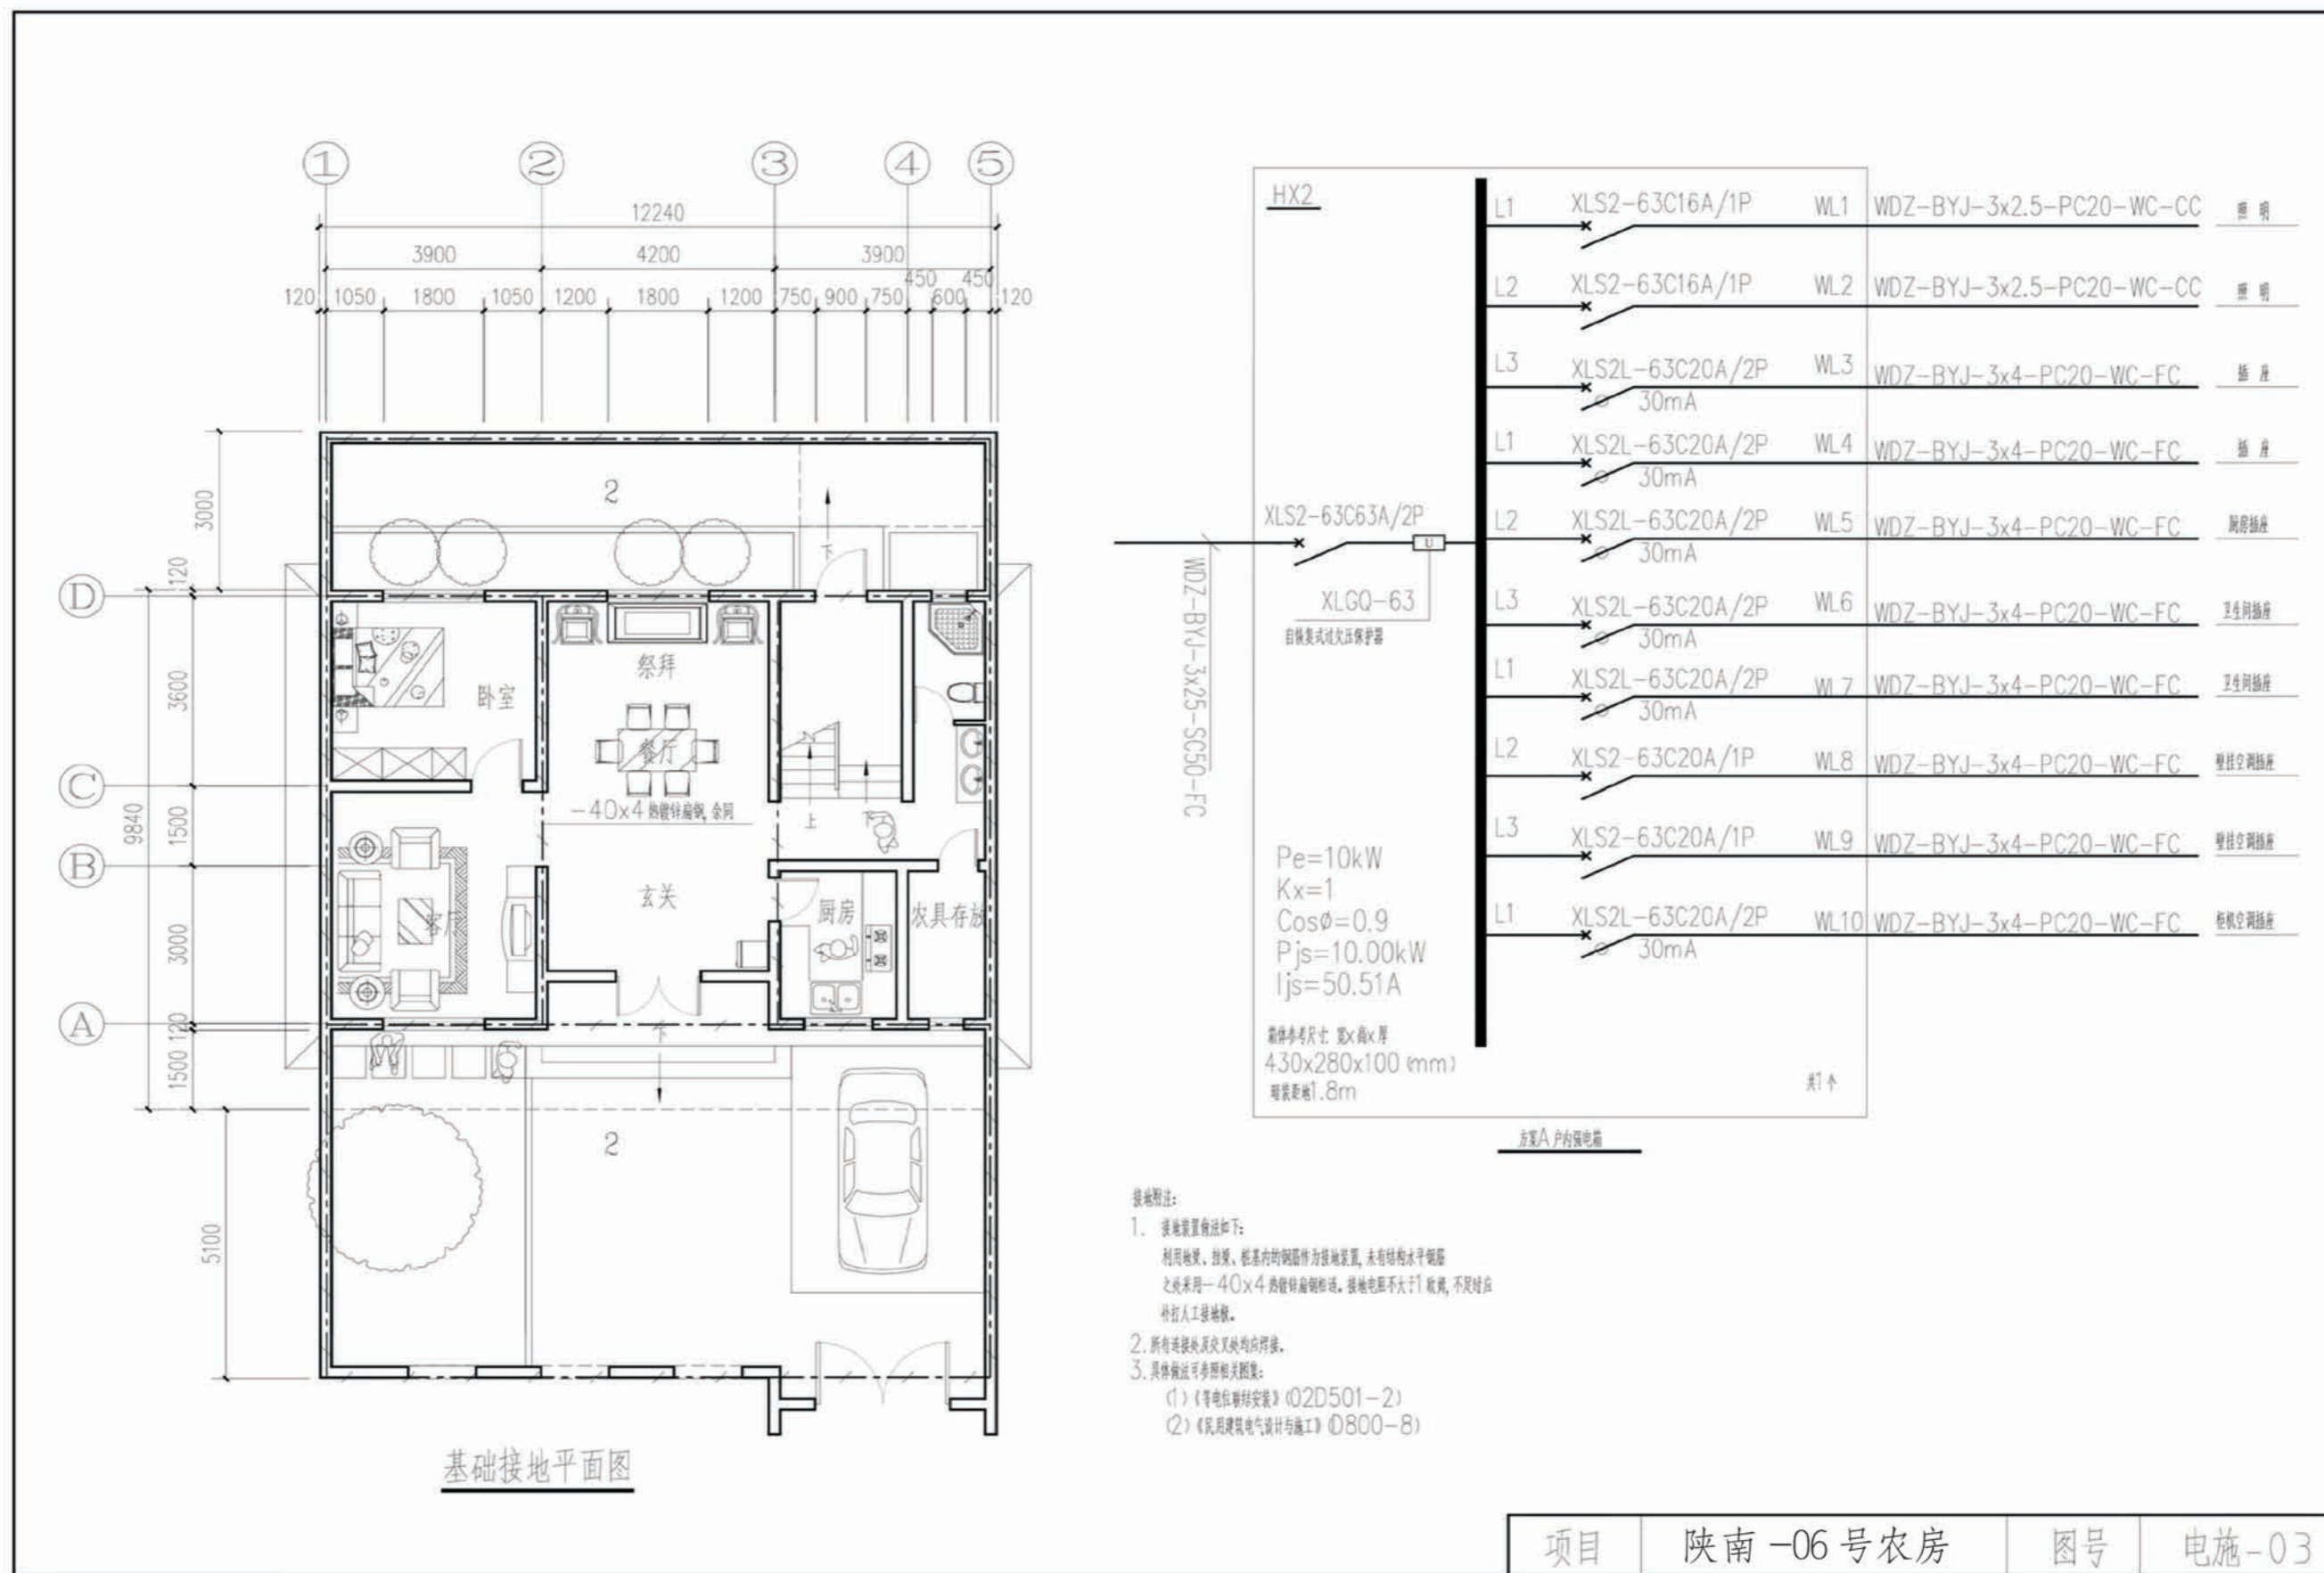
① ② ③ ④ ⑤

12240

3900 4200 3900

450 450

120 1050 1800 1050 1200 1800 1200 750 900 750 600 120

3000 120 3600 1500 3000 120 1500 5100 9840

Ⓓ Ⓒ Ⓑ Ⓐ

2

卧室

祭拜

餐厅

$-40x4$ 热镀锌扁钢, 余同

上

客厅

玄关

厨房

农具存放

下

2

基础接地平面图

HX2

XLS2-63C63A/2P

XLGQ-63

自恢复式过欠压保护器

WDZ-BYJ-3x25-SC50-FC

Pe=10kW
Kx=1
Cosø=0.9
Pjs=10.00kW
Ijs=50.51A

箱体参考尺寸 宽x高x厚
430x280x100 (mm)
暗装距地1.8m

共1个

| | | | | |
|---|---|---|---|---|
| L1 | XLS2-63C16A/1P | WL1 | WDZ-BYJ-3x2.5-PC20-WC-CC | 照 明 |
| L2 | XLS2-63C16A/1P | WL2 | WDZ-BYJ-3x2.5-PC20-WC-CC | 照 明 |
| L3 | XLS2L-63C20A/2P 30mA | WL3 | WDZ-BYJ-3x4-PC20-WC-FC | 插 座 |
| L1 | XLS2L-63C20A/2P 30mA | WL4 | WDZ-BYJ-3x4-PC20-WC-FC | 插 座 |
| L2 | XLS2L-63C20A/2P 30mA | WL5 | WDZ-BYJ-3x4-PC20-WC-FC | 厨房插座 |
| L3 | XLS2L-63C20A/2P 30mA | WL6 | WDZ-BYJ-3x4-PC20-WC-FC | 卫生间插座 |
| L1 | XLS2L-63C20A/2P 30mA | WL7 | WDZ-BYJ-3x4-PC20-WC-FC | 卫生间插座 |
| L2 | XLS2-63C20A/1P | WL8 | WDZ-BYJ-3x4-PC20-WC-FC | 壁挂空调插座 |
| L3 | XLS2-63C20A/1P | WL9 | WDZ-BYJ-3x4-PC20-WC-FC | 壁挂空调插座 |
| L1 | XLS2L-63C20A/2P 30mA | WL10 | WDZ-BYJ-3x4-PC20-WC-FC | 柜机空调插座 |

方案A 户内强电箱

接地附注:
1. 接地装置做法如下:
利用地梁、挂梁、桩基内的钢筋作为接地装置, 未有结构水平钢筋之处采用$-40x4$热镀锌扁钢相连, 接地电阻不大于1欧姆, 不足时应补打人工接地极。
2. 所有连接处及交叉处均应焊接。
3. 具体做法可参照相关图集:
(1)《等电位联结安装》(02D501-2)
(2)《民用建筑电气设计与施工》(D800-8)

| 项目 | 陕南-06号农房 | 图号 | 电施-03 |
|---|---|---|---|